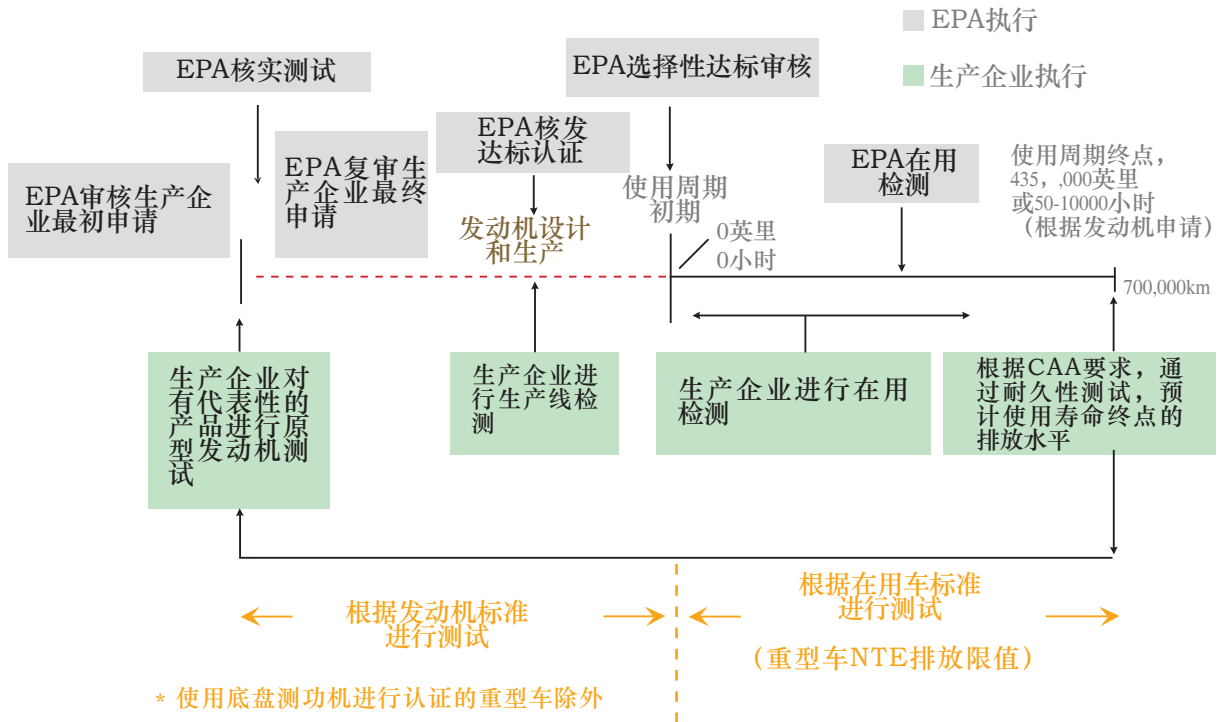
EPA执行

生产企业执行

EPA核实测试

EPA选择性达标审核

EPA核发达标认证

EPA复审生产企业最终申请

EPA审核生产企业最初申请

使用周期初期

EPA在用检测

使用周期终点，435，,000英里或50-10000小时（根据发动机申请）

发动机设计和生产

0英里
0小时

700,000km

生产企业对有代表性的产品进行原型发动机测试

生产企业进行生产线检测

生产企业进行在用检测

根据CAA要求，通过耐久性测试，预计使用寿命终点的排放水平

根据发动机标准进行测试

根据在用车标准进行测试

（重型车NTE排放限值）

* 使用底盘测功机进行认证的重型车除外